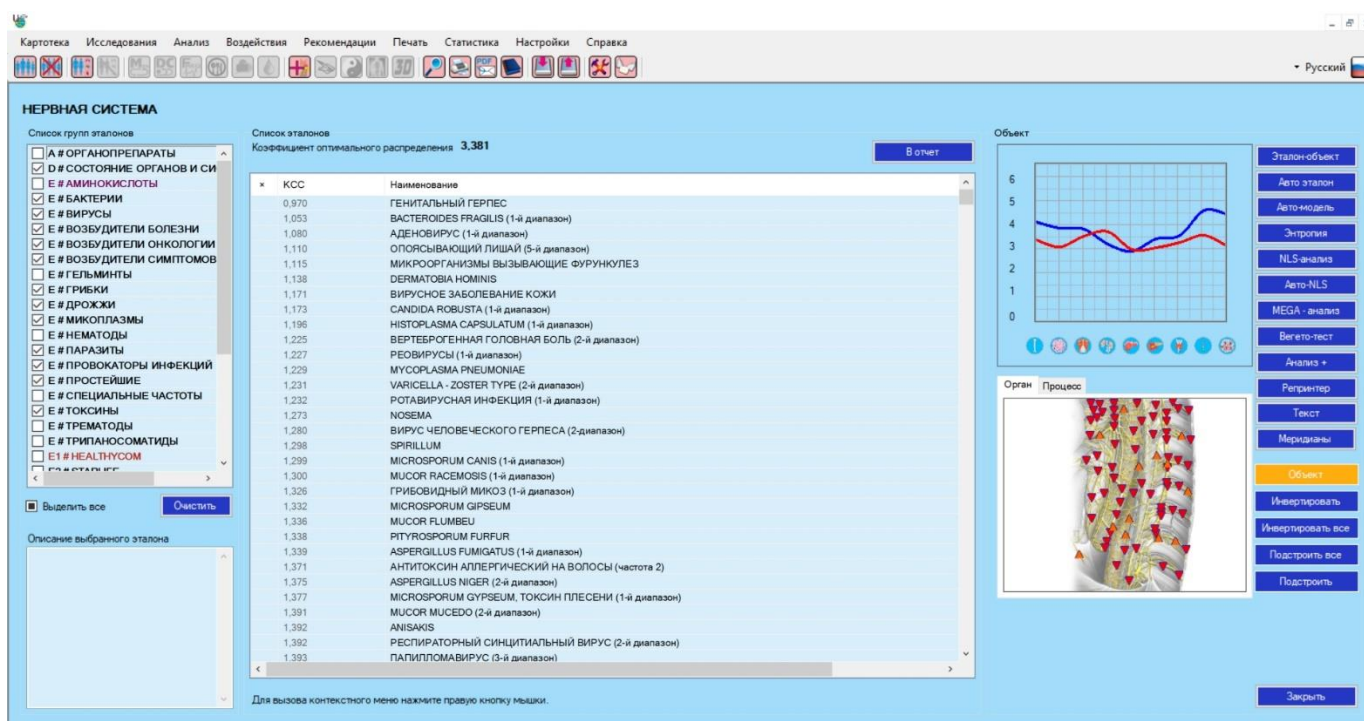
Картотека Исследования Анализ Воздействия Рекомендации Печать Статистика Настройки Справка

Русский

НЕРВНАЯ СИСТЕМА

Список групп эталонов

A # ОРГАНОПРЕПАРАТЫ
D # СОСТОЯНИЕ ОРГАНОВ И СИ
E # АМИНОКИСЛОТЫ
E # БАКТЕРИИ
E # ВИРУСЫ
E # ВОЗБУДИТЕЛИ БОЛЕЗНИ
E # ВОЗБУДИТЕЛИ ОНКОЛОГИИ
E # ВОЗБУДИТЕЛИ СИМПТОМОВ
E # ГЕЛЬМИНТЫ
E # ГРИБКИ
E # ДРОЖЖИ
E # МИКОПЛАЗМЫ
E # НЕМАТОДЫ
E # ПАРАЗИТЫ
E # ПРОВОКАТОРЫ ИНФЕКЦИЙ
E # ПРОСТЕЙШИЕ
E # СПЕЦИАЛЬНЫЕ ЧАСТОТЫ
E # ТОКСИНЫ
E # ТРЕМАТОДЫ
E # ТРИПАНОСОМАТИДЫ
E1 # HEALTHYCOM
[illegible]

Выделить все
Очистить

Описание выбранного эталона

Список эталонов
Коэффициент оптимального распределения 3,381
В отчет

| × | КСС | Наименование |
|---|---|---|
| | 0,970 | ГЕНИТАЛЬНЫЙ ГЕРПЕС |
| | 1,053 | BACTEROIDES FRAGILIS (1-й диапазон) |
| | 1,080 | АДЕНОВИРУС (1-й диапазон) |
| | 1,110 | ОПОЯСЫВАЮЩИЙ ЛИШАЙ (5-й диапазон) |
| | 1,115 | МИКРООРГАНИЗМЫ ВЫЗЫВАЮЩИЕ ФУРУНКУЛЕЗ |
| | 1,138 | DERMATOBIA HOMINIS |
| | 1,171 | ВИРУСНОЕ ЗАБОЛЕВАНИЕ КОЖИ |
| | 1,173 | CANDIDA ROBUSTA (1-й диапазон) |
| | 1,196 | HISTOPLASMA CAPSULATUM (1-й диапазон) |
| | 1,225 | ВЕРТЕБРОГЕННАЯ ГОЛОВНАЯ БОЛЬ (2-й диапазон) |
| | 1,227 | РЕОВИРУСЫ (1-й диапазон) |
| | 1,229 | MYCOPLASMA PNEUMONIAE |
| | 1,231 | VARICELLA - ZOSTER TYPE (2-й диапазон) |
| | 1,232 | РОТАВИРУСНАЯ ИНФЕКЦИЯ (1-й диапазон) |
| | 1,273 | NOSEMA |
| | 1,280 | ВИРУС ЧЕЛОВЕЧЕСКОГО ГЕРПЕСА (2-диапазон) |
| | 1,298 | SPIRILLUM |
| | 1,299 | MICROSPORUM CANIS (1-й диапазон) |
| | 1,300 | MUCOR RACEMOSIS (1-й диапазон) |
| | 1,326 | ГРИБОВИДНЫЙ МИКОЗ (1-й диапазон) |
| | 1,332 | MICROSPORUM GIPSEUM |
| | 1,336 | MUCOR FLUMBEU |
| | 1,338 | PITYROSPORUM FURFUR |
| | 1,339 | ASPERGILLUS FUMIGATUS (1-й диапазон) |
| | 1,371 | АНТИТОКСИН АЛЛЕРГИЧЕСКИЙ НА ВОЛОСЫ (частота 2) |
| | 1,375 | ASPERGILLUS NIGER (2-й диапазон) |
| | 1,377 | MICROSPORUM GYPSEUM, ТОКСИН ПЛЕСЕНИ (1-й диапазон) |
| | 1,391 | MUCOR MUCEDO (2-й диапазон) |
| | 1,392 | ANISAKIS |
| | 1,392 | РЕСПИРАТОРНЫЙ СИНЦИТИАЛЬНЫЙ ВИРУС (2-й диапазон) |
| | 1,393 | ПАПИЛЛОМАВИРУС (3-й диапазон) |

Для вызова контекстного меню нажмите правую кнопку мышки.

Объект
6
5
4
3
2
1
0

Орган Процесс

Эталон-объект
Авто эталон
Авто-модель
Энтропия
NLS-анализ
Авто-NLS
MEGA - анализ
Вегето-тест
Анализ +
Репринтер
Текст
Меридианы
Объект
Инвертировать
Инвертировать все
Подстроить все
Подстроить
Закрыть